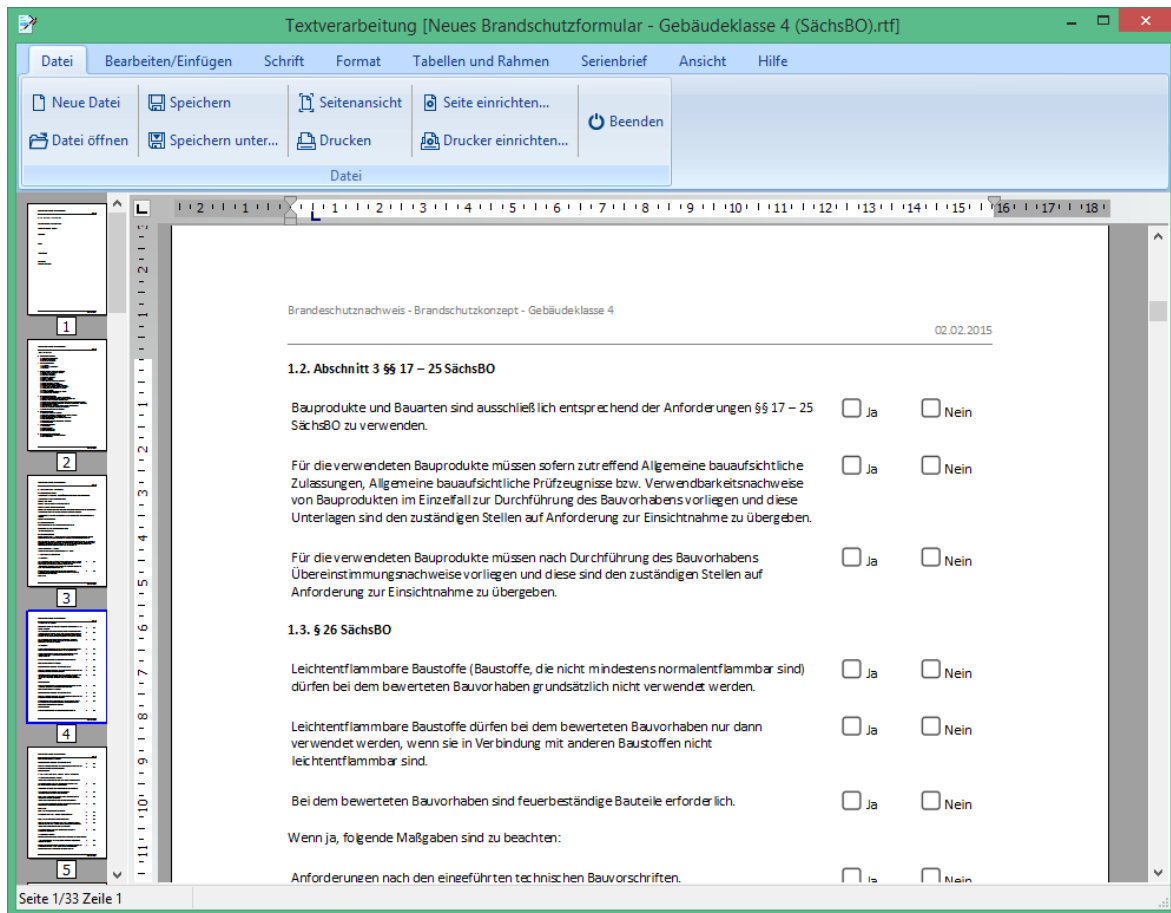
Textverarbeitung [Neues Brandschutzformular - Gebäudeklasse 4 (SächsBO).rtf]

Datei | Bearbeiten/Einfügen | Schrift | Format | Tabellen und Rahmen | Serienbrief | Ansicht | Hilfe

Neue Datei
Datei öffnen
Speichern
Speichern unter...
Seitenansicht
Drucken
Seite einrichten...
Drucker einrichten...
Beenden
Datei

1
2
3
4
5

Brandeschutznachweis - Brandschutzkonzept - Gebäudeklasse 4

02.02.2015

1.2. Abschnitt 3 §§ 17 – 25 SächsBO

Bauprodukte und Bauarten sind ausschließlich entsprechend der Anforderungen §§ 17 – 25 SächsBO zu verwenden. Ja Nein

Für die verwendeten Bauprodukte müssen sofern zutreffend Allgemeine bauaufsichtliche Zulassungen, Allgemeine bauaufsichtliche Prüfzeugnisse bzw. Verwendbarkeitsnachweise von Bauprodukten im Einzelfall zur Durchführung des Bauvorhabens vorliegen und diese Unterlagen sind den zuständigen Stellen auf Anforderung zur Einsichtnahme zu übergeben. Ja Nein

Für die verwendeten Bauprodukte müssen nach Durchführung des Bauvorhabens Übereinstimmungsnachweise vorliegen und diese sind den zuständigen Stellen auf Anforderung zur Einsichtnahme zu übergeben. Ja Nein

1.3. § 26 SächsBO

Leichtentflammbare Baustoffe (Baustoffe, die nicht mindestens normalentflammbar sind) dürfen bei dem bewerteten Bauvorhaben grundsätzlich nicht verwendet werden. Ja Nein

Leichtentflammbare Baustoffe dürfen bei dem bewerteten Bauvorhaben nur dann verwendet werden, wenn sie in Verbindung mit anderen Baustoffen nicht leichtentflammbar sind. Ja Nein

Bei dem bewerteten Bauvorhaben sind feuerbeständige Bauteile erforderlich. Ja Nein

Wenn ja, folgende Maßgaben sind zu beachten:

Anforderungen nach den eingeführten technischen Bauvorschriften. Ja Nein

Seite 1/33 Zeile 1